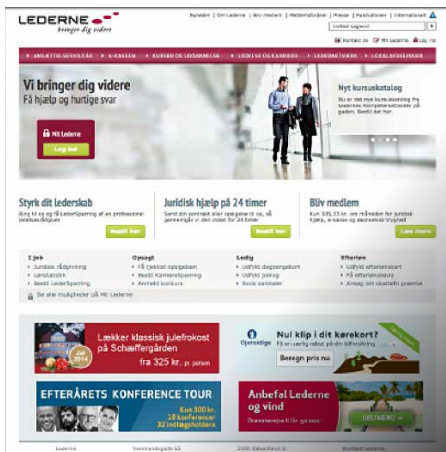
LEDERNE
bringer dig videre

Nyheder | Om Lederne | Bliv medlem | Medlemsfordele | Presse | Publikationer | International

Kontakt os | Mit Lederne | Log ind

Vi bringer dig videre
Få hjælp og hurtige svar

Mit Lederne
Log ind

Nyt kursuskatalog

Styrk dit lederskab
Bestil her

Juridisk hjælp på 24 timer
Send din kontrakt eller opsigelse til os, så gennemgår vi den inden for 24 timer
Bestil her

Bliv medlem
Kun 305,33 kr. om måneden for juridisk hjælp, a-kasse og økonomisk tryghed
Læs mere

I job
Juridisk rådgivning
Lønstatistik
Bestil LederSparring

Opsagt
Få tjekket opsigelsen
Bestil Karrieresparring
Anmeld konkurs

Ledig
Udfyld dagpengekort
Udfyld joblog
Book samtaler

Efterløn
Udfyld efterlønskort
På efterlønsbonus
Anmeld om skattefri præmie

Se alle muligheder på Mit Lederne

Lækker klassisk julefrokost på Schæffergården
fra 325 kr. pr. person

Nul klip i dit kørekort?
Bevogt pris nu

EFTERÅRETS KONFERENCE TOUR
Kun 300 kr.
18 konferencer
32 indlægsholdere

Anbefal Lederne og vind

Lederne
2300 København S
Kontakt Lederne